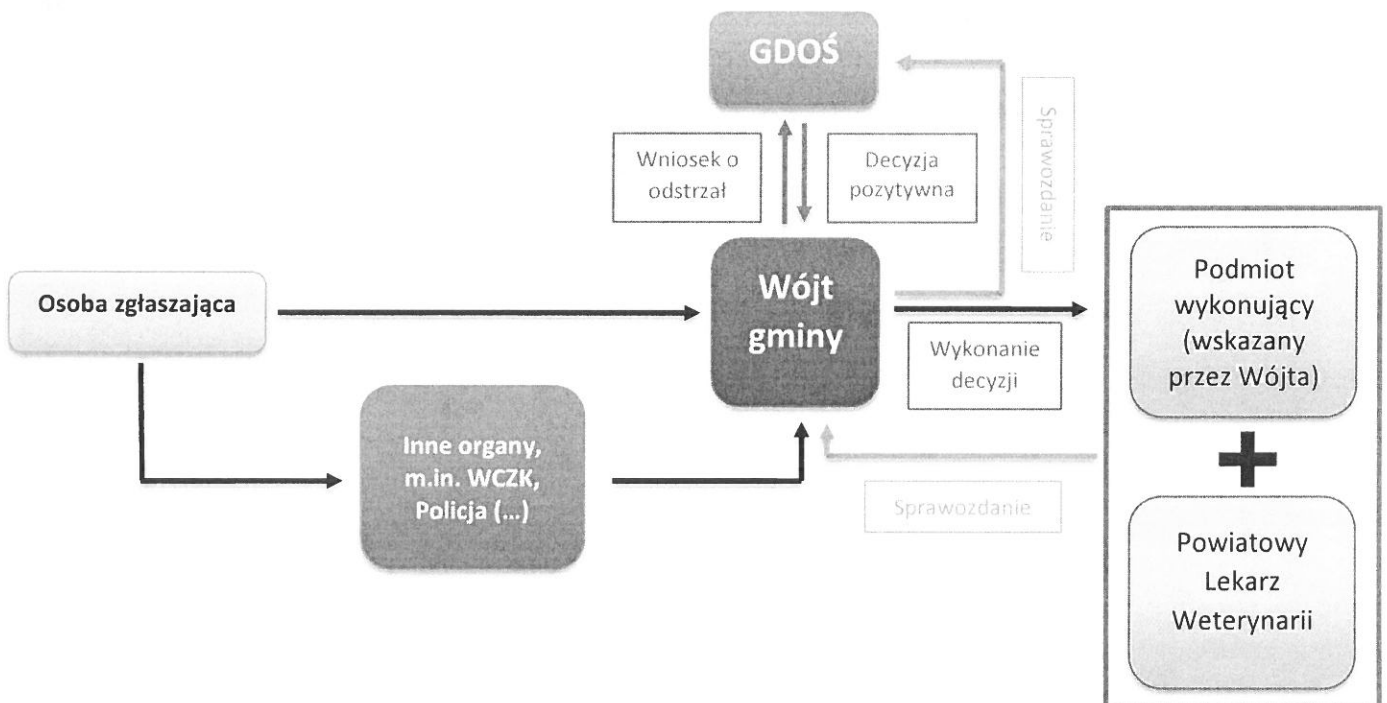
GDOŚ

Wniosek o odstrzał

Decyzja pozytywna

Sprawozdanie

Osoba zgłaszająca

Wójt gminy

Podmiot wykonujący (wskazany przez Wójta)

Wykonanie decyzji

Inne organy, m.in. WCZK, Policja (...)

Sprawozdanie

Powiatowy Lekarz Weterynarii